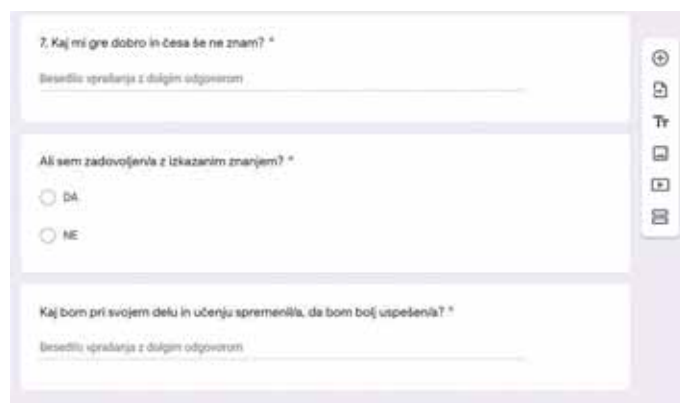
7. Kaj mi gre dobro in česa še ne znam? *

Besedilo vprašanja z dolgim odgovorom

Ali sem zadovoljen/a z izkazanim znanjem? *

DA

NE

Kaj bom pri svojem delu in učenju spremenil/a, da bom bolj uspešen/a? *

Besedilo vprašanja z dolgim odgovorom

Tт